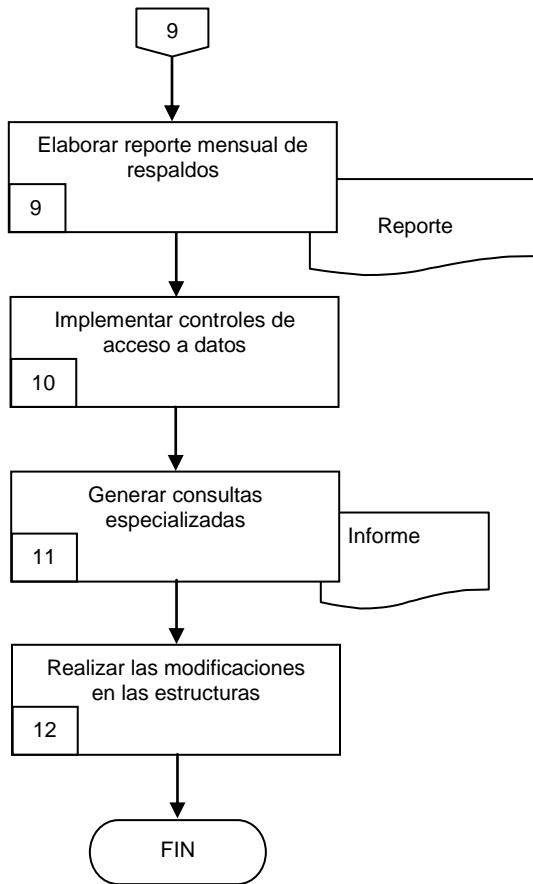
9

Elaborar reporte mensual de respaldos

9

Reporte

Implementar controles de acceso a datos

10

Generar consultas especializadas

11

Informe

Realizar las modificaciones en las estructuras

12

FIN